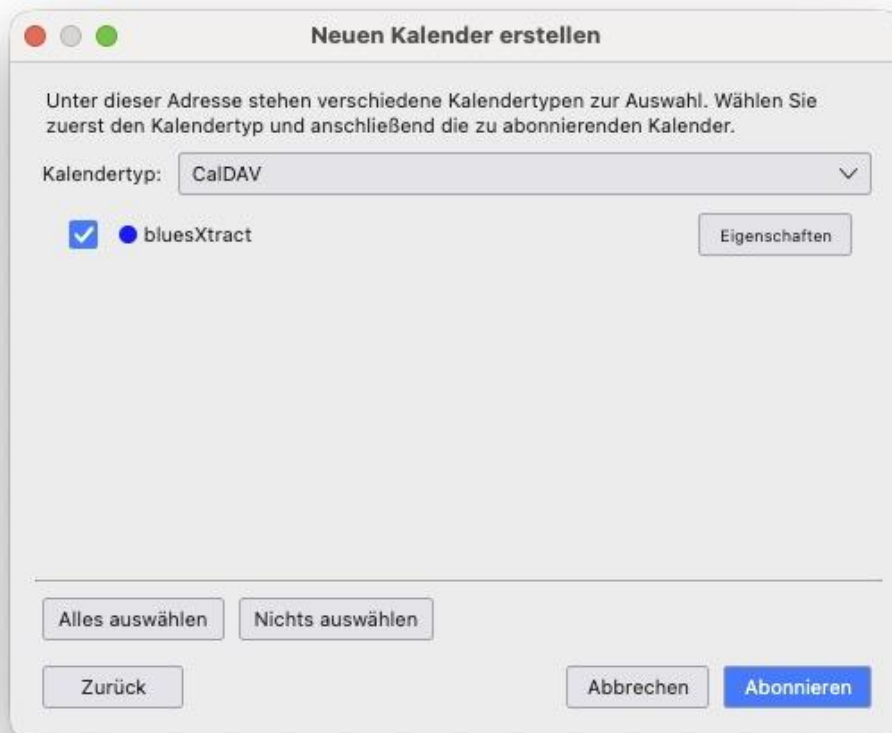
Neuen Kalender erstellen

Unter dieser Adresse stehen verschiedene Kalendertypen zur Auswahl. Wählen Sie zuerst den Kalendertyp und anschließend die zu abonnierenden Kalender.

Kalendertyp: CalDAV

bluesXtract

Eigenschaften

Alles auswählen

Nichts auswählen

Zurück

Abbrechen

Abonnieren